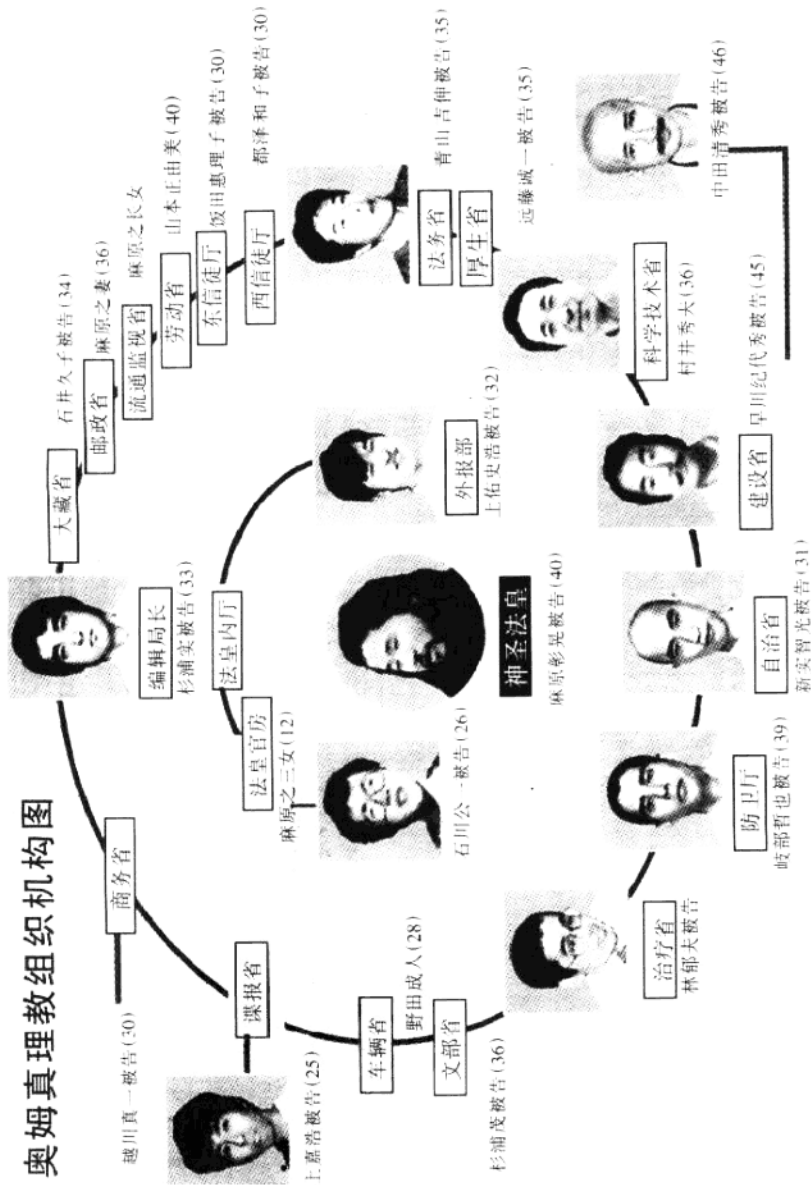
奥姆真理教组织机构图

越川真一被告(30)
谍报省
上嘉浩被告(25)
商务省
车辆省
野田成人(28)
文部省
杉浦茂被告(36)
治疗省
林郁夫被告
防卫厅
岐部哲也被告(39)
自治省
新实智光被告(31)
建设省
早川纪代秀被告(45)
科学技术省
村井秀夫(36)
中田清秀被告(46)
法务省
青山吉伸被告(35)
厚生省
远藤诚一被告(35)
西信徒厅
都泽和子被告(30)
东信徒厅
饭田惠理子被告(30)
劳动省
山本正由美(40)
流通监视省
麻原之长女
邮政省
麻原之妻(36)
大藏省
石井久子被告(34)
编辑局长
杉浦实被告(33)
法皇内厅
外报部
上佑史浩被告(32)
法皇官房
麻原之三女(12)
石川公一被告(26)
神圣法皇
麻原彰晃被告(40)